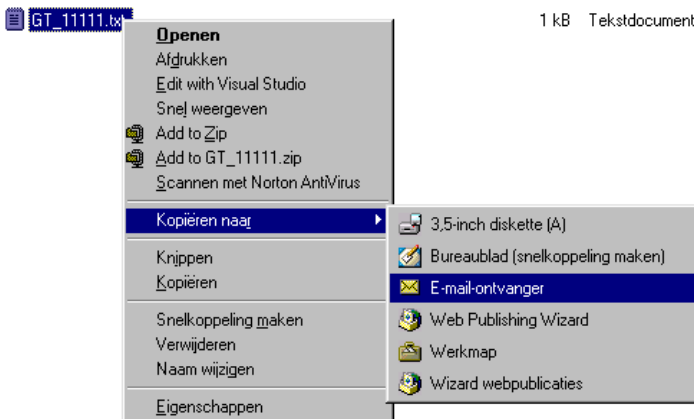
GT_11111.txt

1 kB Tekstdocument

Openen
Afdrukken
Edit with Visual Studio
Snel weergeven
Add to Zip
Add to GT_11111.zip
Scannen met Norton AntiVirus

Kopiëren naar

Knippen
Kopiëren

Snelkoppeling maken
Verwijderen
Naam wijzigen

Eigenschappen

3,5-inch diskette (A)
Bureaublad (snelkoppeling maken)
E-mail-ontvanger
Web Publishing Wizard
Werkmap
Wizard webpublicaties